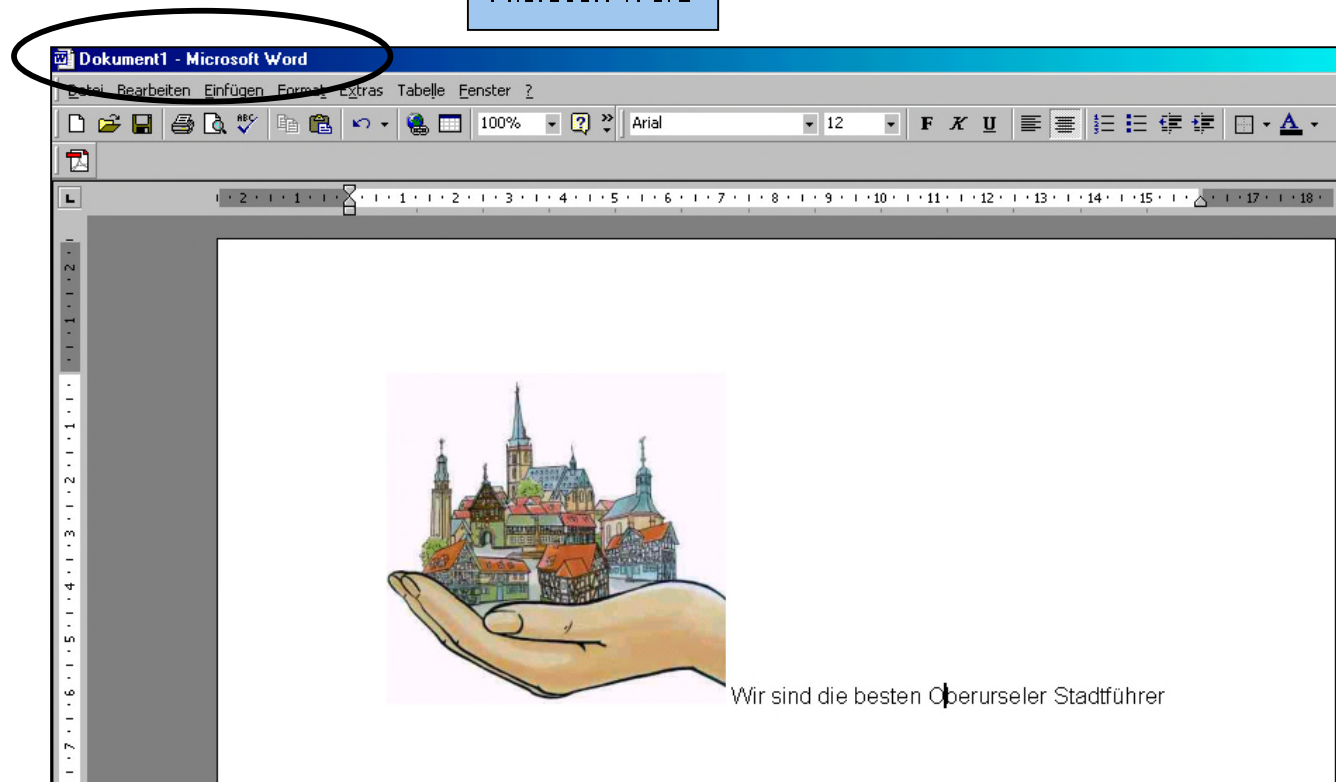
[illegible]

Dokument1 - Microsoft Word

Datei Bearbeiten Einfügen Format Extras Tabelle Fenster ?

100% Arial 12 F K U

2 1 1 2 3 4 5 6 7 8 9 10 11 12 13 14 15 17 18

2 1 1 2 3 4 5 6 7

Wir sind die besten Oberurseler Stadtführer